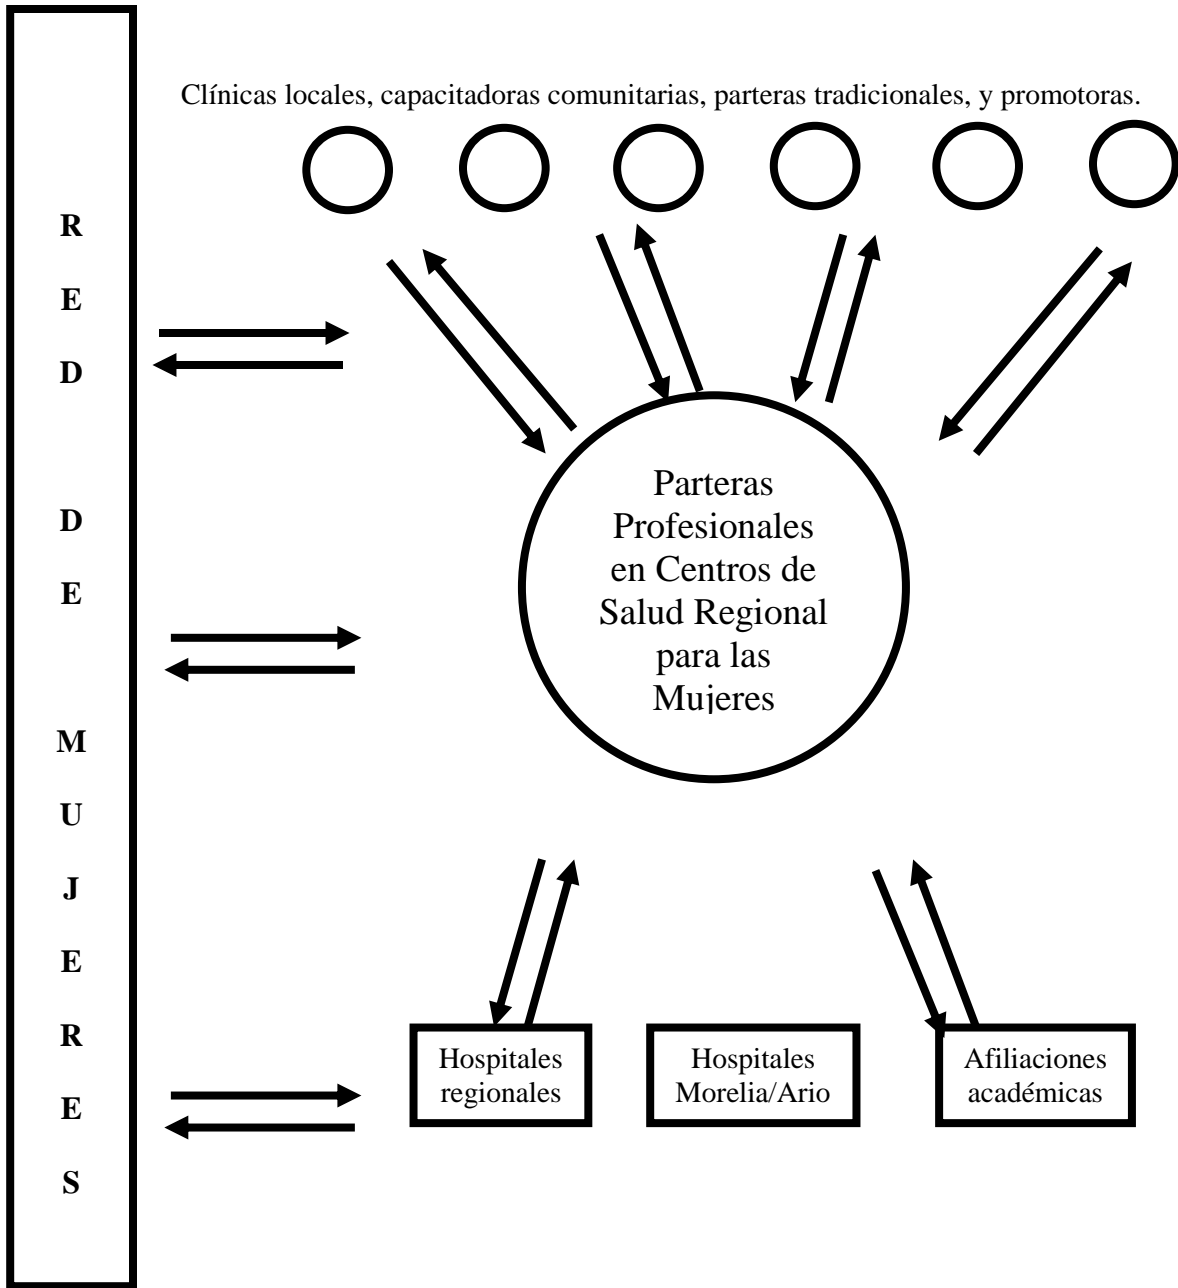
R
E
D

D
E

M
U
J
E
R
E
S

Clínicas locales, capacitadoras comunitarias, parteras tradicionales, y promotoras.

Parteras Profesionales en Centros de Salud Regional para las Mujeres

Hospitales regionales

Hospitales Morelia/Ario

Afiliaciones académicas